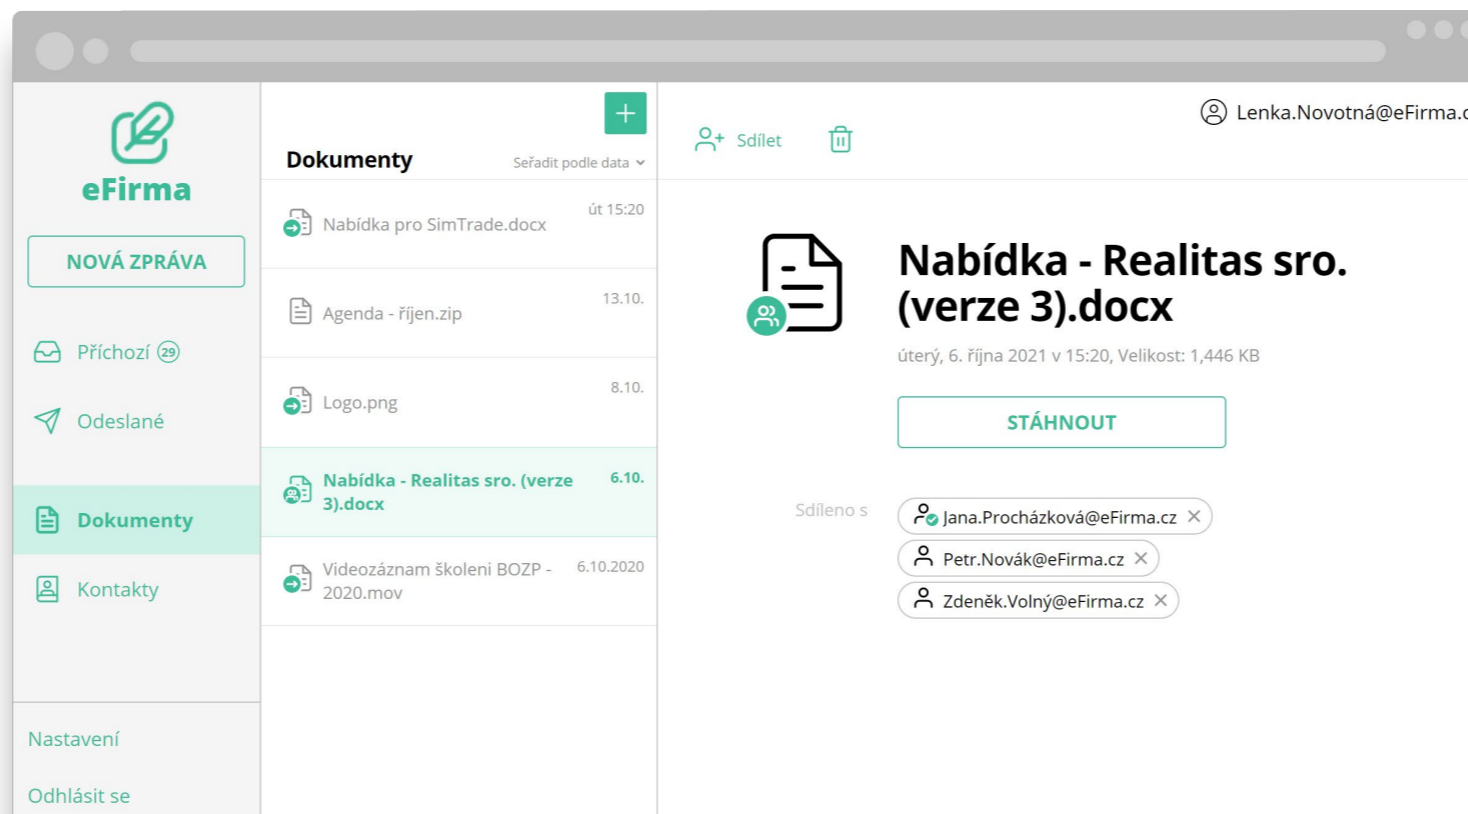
eFirma

NOVÁ ZPRÁVA

Příchozí 29

Odeslané

Dokumenty

Kontakty

Nastavení

Odhlásit se

+

Dokumenty

Seřadit podle data

Nabídka pro SimTrade.docx út 15:20

Agenda - říjen.zip 13.10.

Logo.png 8.10.

Nabídka - Realitas sro. (verze 3).docx 6.10.

Videozáznam školeni BOZP - 2020.mov 6.10.2020

Sdílet

Lenka.Novotná@eFirma.c

Nabídka - Realitas sro. (verze 3).docx

úterý, 6. října 2021 v 15:20, Velikost: 1,446 KB

STÁHNOUT

Sdíleno s

Jana.Procházková@eFirma.cz

Petr.Novák@eFirma.cz

Zdeněk.Volný@eFirma.cz